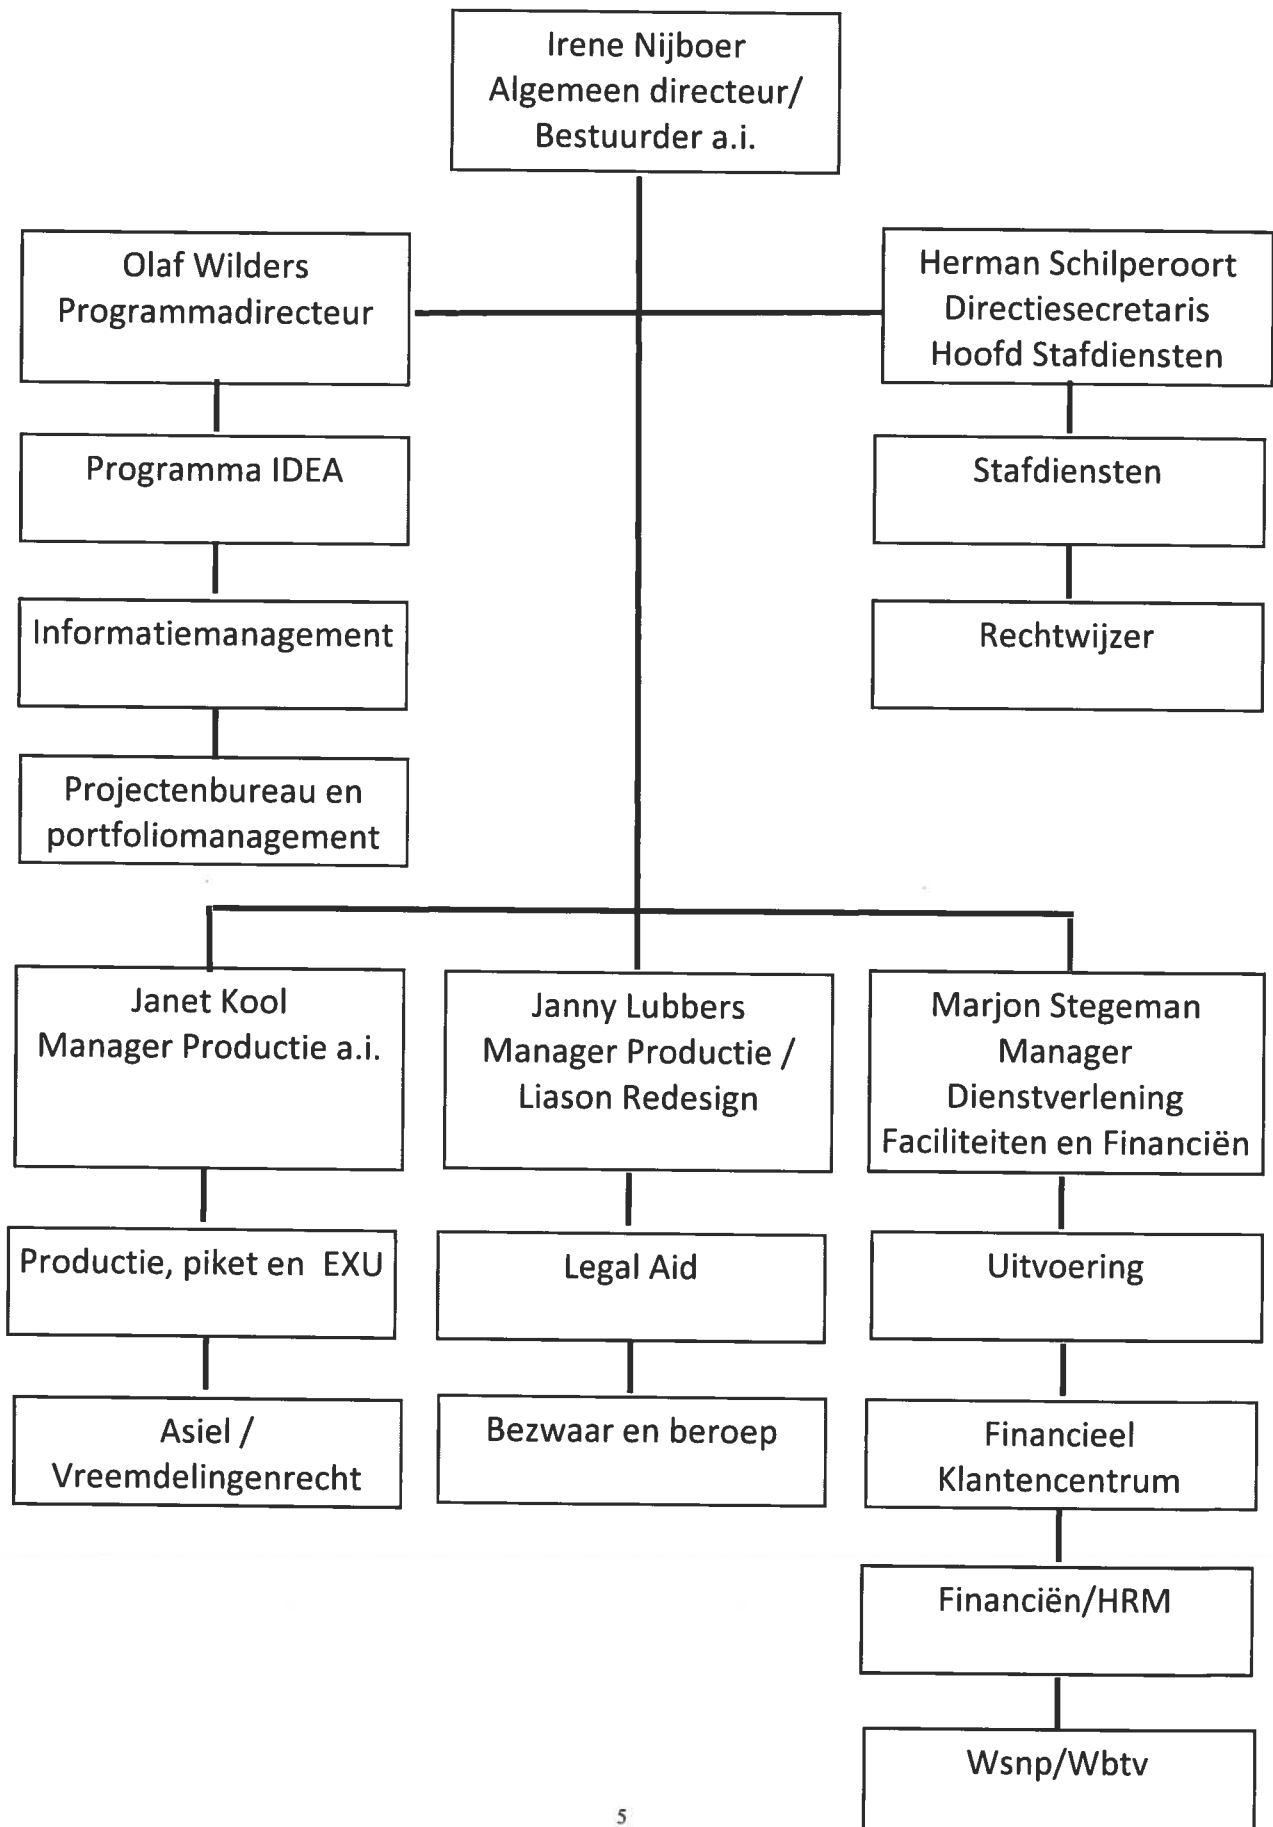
Irene Nijboer
Algemeen directeur/
Bestuurder a.i.

Olaf Wilders
Programmadirecteur

Programma IDEA

Informatiemanagement

Projectenbureau en portfoliomanagement

Herman Schilperoort
Directiesecretaris
Hoofd Stafdiensten

Stafdiensten

Rechtwijzer

Janet Kool
Manager Productie a.i.

Productie, piket en EXU

Asiel / Vreemdelingenrecht

Janny Lubbers
Manager Productie / Liason Redesign

Legal Aid

Bezwaar en beroep

Marjon Stegeman
Manager
Dienstverlening
Faciliteiten en Financiën

Uitvoering

Financieel Klantencentrum

Financiën/HRM

Wsnp/Wbtv

5